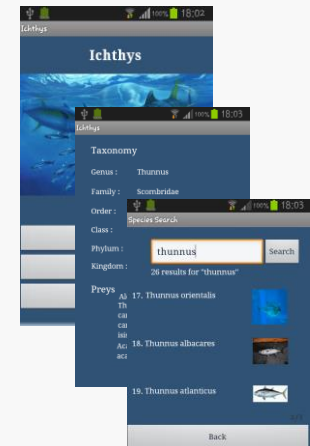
18:02
Ichthys
Ichthys

18:03
Ichthys
Taxonomy
Genus : Thunnus
Family : Scombridae
Order :
Class :
Phylum :
Kingdom :
Preys
Al
Th
ca
ca
ca
Th
Ac
aca

18:03
Species Search
thunnus
Search
26 results for "thunnus"
17. Thunnus orientalis
18. Thunnus albacares
19. Thunnus atlanticus
Back